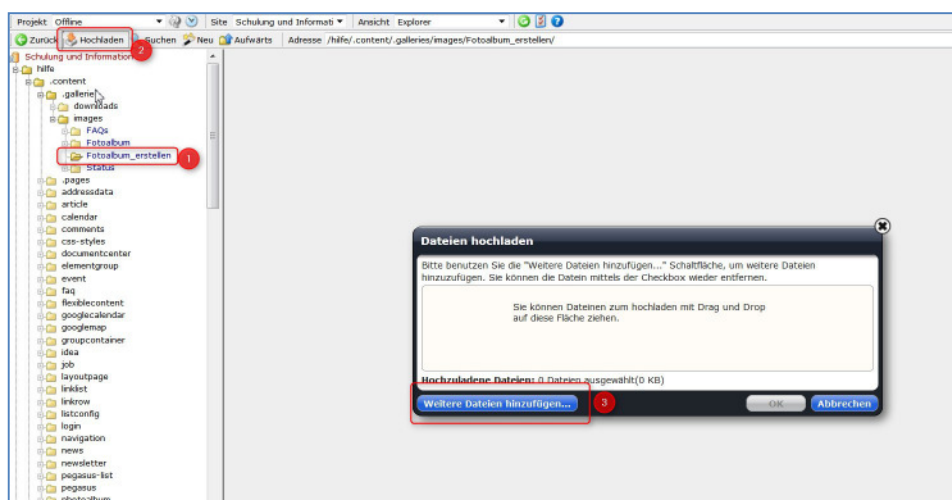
Projekt Offline Site Schulung und Informati Ansicht Explorer

Zurück Hochladen 2 Suchen Neu Aufwärts Adresse /hilfe/.content/.galleries/images/Fotoalbum_erstellen/

Schulung und Information
hilfe
.content
.galleries
downloads
images
FAQs
Fotoalbum
Fotoalbum_erstellen 1
Status
.pages
addressdata
article
calendar
comments
css-styles
documentcenter
elementgroup
event
faq
flexiblecontent
googlecalendar
googlemap
groupcontainer
idea
job
layoutpage
linklist
linkrow
listconfig
login
navigation
news
newsletter
pegasus-list
pegasus
photoalbum

Dateien hochladen

Bitte benutzen Sie die "Weitere Dateien hinzufügen..." Schaltfläche, um weitere Dateien hinzuzufügen. Sie können die Datein mittels der Checkbox wieder entfernen.

Sie können Dateien zum hochladen mit Drag und Drop auf diese Fläche ziehen.

Hochzuladene Dateien: 0 Dateien ausgewählt(0 KB)

Weitere Dateien hinzufügen... 3 OK Abbrechen